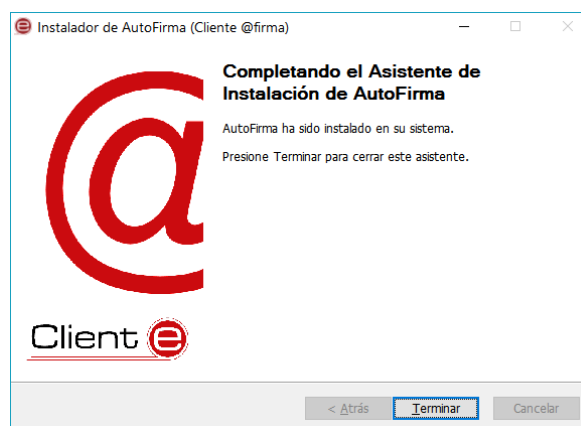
Instalador de AutoFirma (Cliente @firma)

Completando el Asistente de Instalación de AutoFirma

AutoFirma ha sido instalado en su sistema.

Presione Terminar para cerrar este asistente.

Client e

< Atrás
Terminar
Cancelar